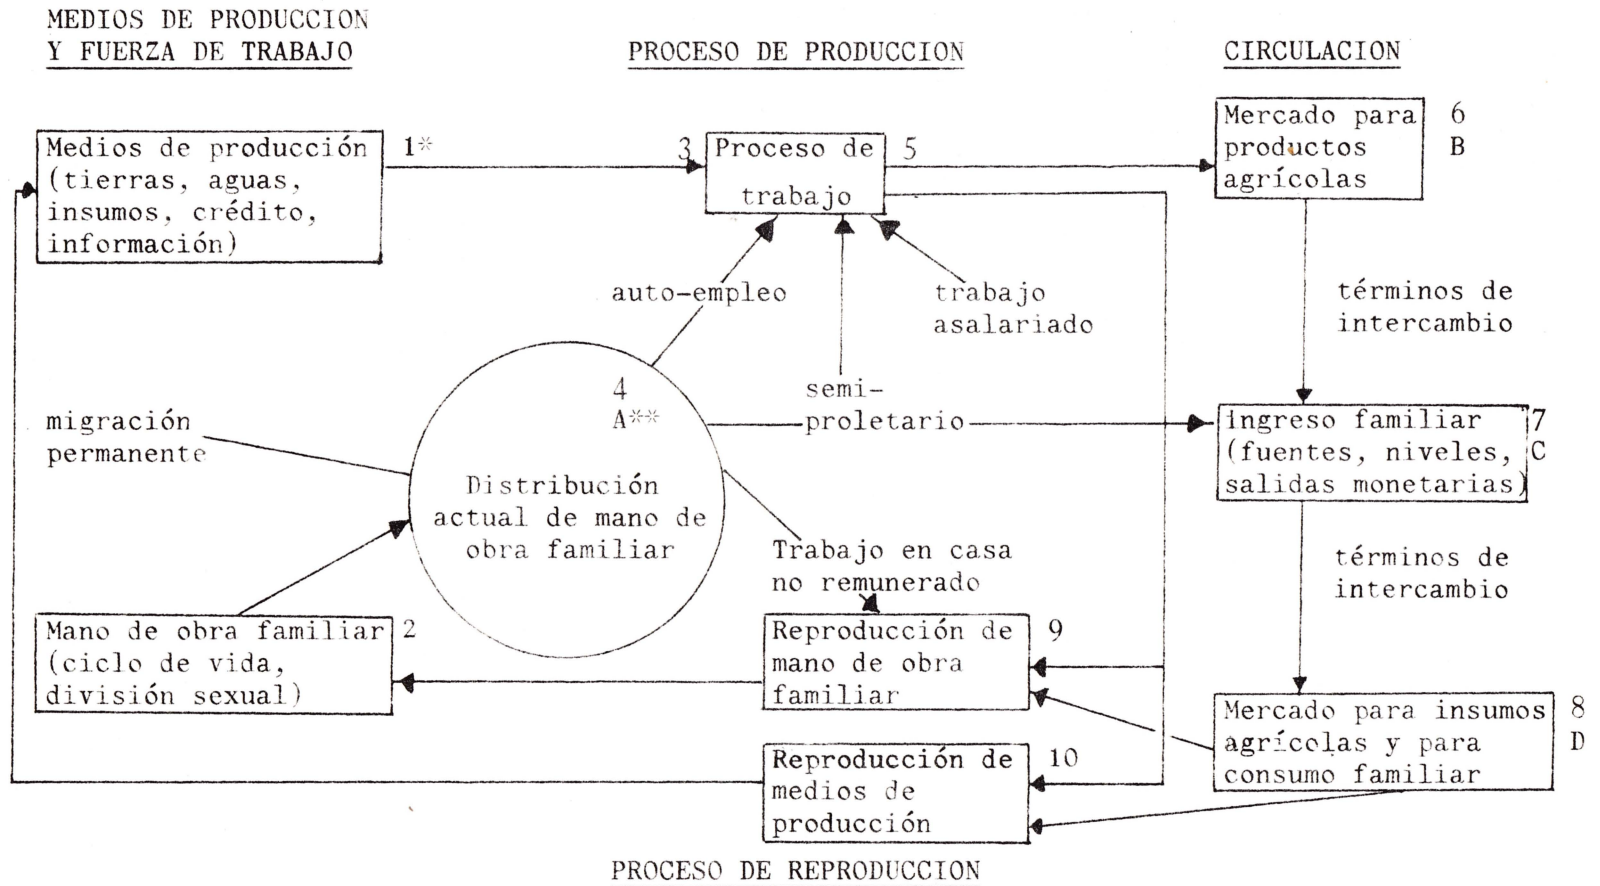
MEDIOS DE PRODUCCION Y FUERZA DE TRABAJO

PROCESO DE PRODUCCION

CIRCULACION

Medios de producción (tierras, aguas, insumos, crédito, información)

1*

3

Proceso de trabajo

5

Mercado para productos agrícolas

6
B

auto-empleo

trabajo asalariado

términos de intercambio

semi-proletario

4
A**

migración permanente

Distribución actual de mano de obra familiar

Ingreso familiar (fuentes, niveles, salidas monetarias)

7
C

Trabajo en casa no remunerado

términos de intercambio

Mano de obra familiar (ciclo de vida, división sexual)

2

Reproducción de mano de obra familiar

9

Mercado para insumos agrícolas y para consumo familiar

8
D

Reproducción de medios de producción

10

PROCESO DE REPRODUCCION